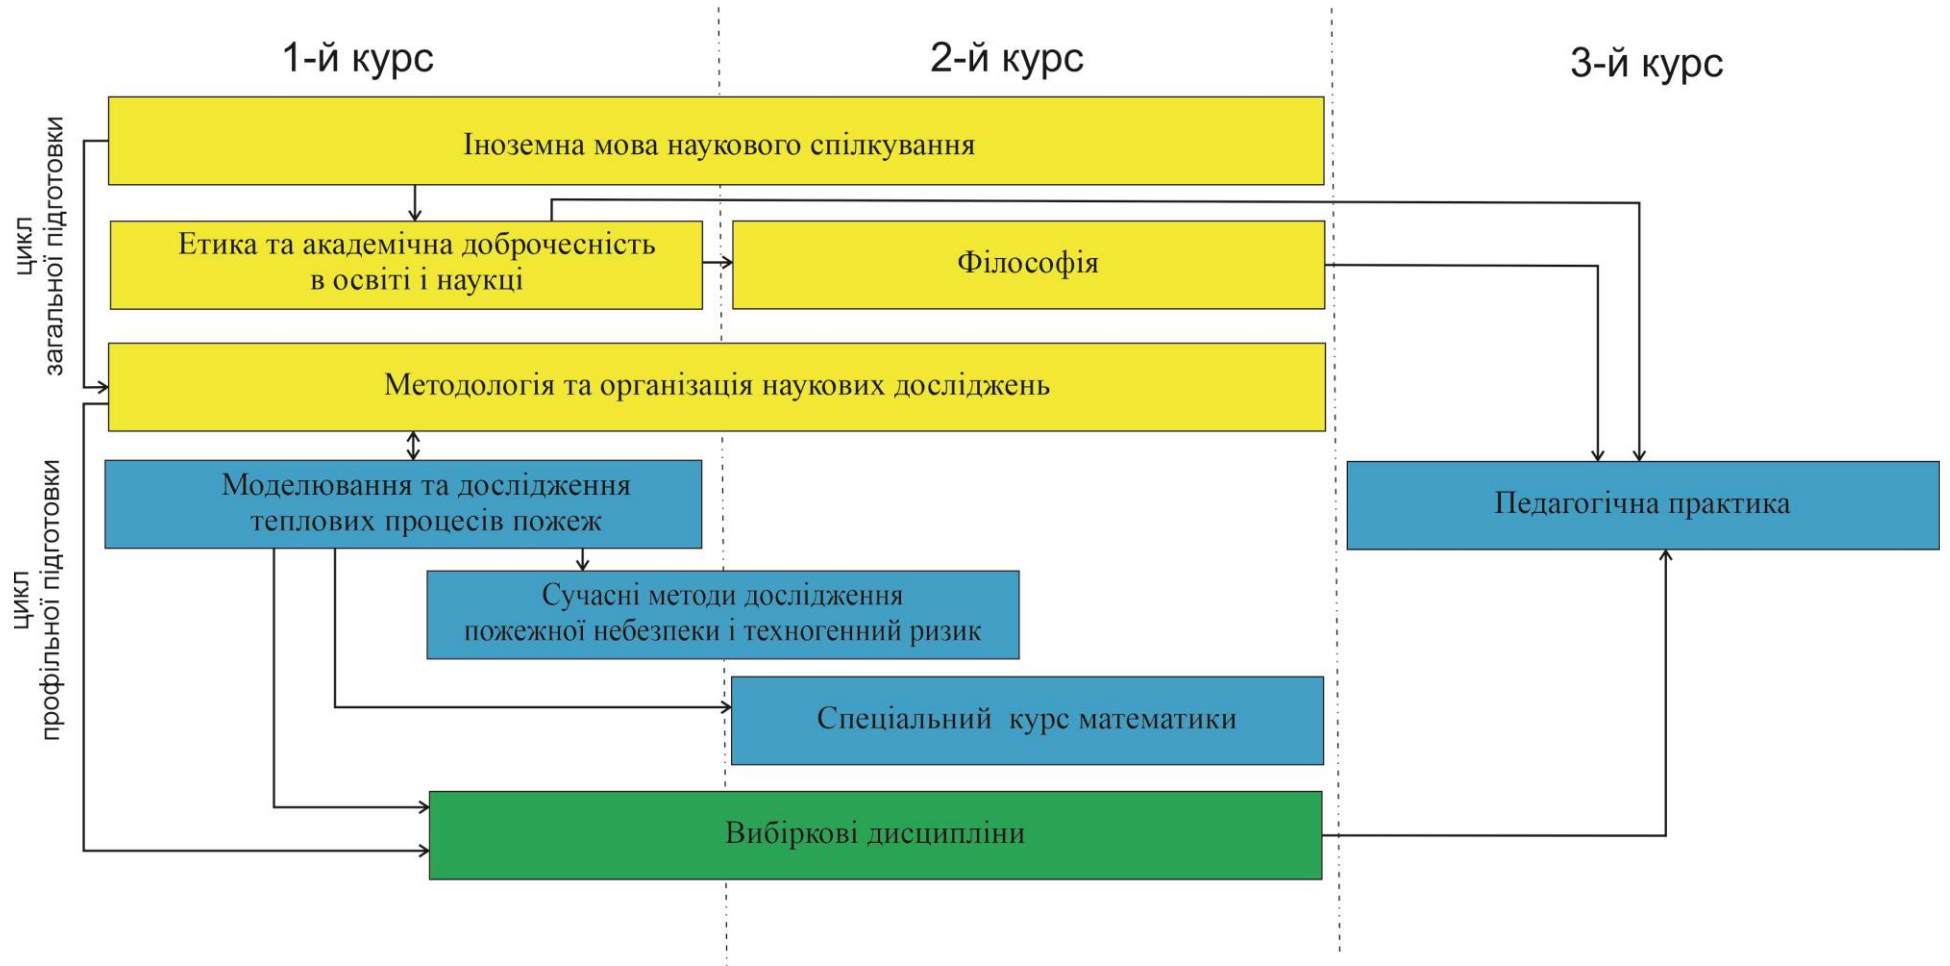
1-й курс

2-й курс

3-й курс

цикл загальної підготовки

Іноземна мова наукового спілкування

Етика та академічна доброчесність в освіті і наукці

Філософія

Методологія та організація наукових досліджень

цикл профільної підготовки

Моделювання та дослідження теплових процесів пожеж

Педагогічна практика

Сучасні методи дослідження пожежної небезпеки і техногенний ризик

Спеціальний курс математики

Вибіркові дисципліни